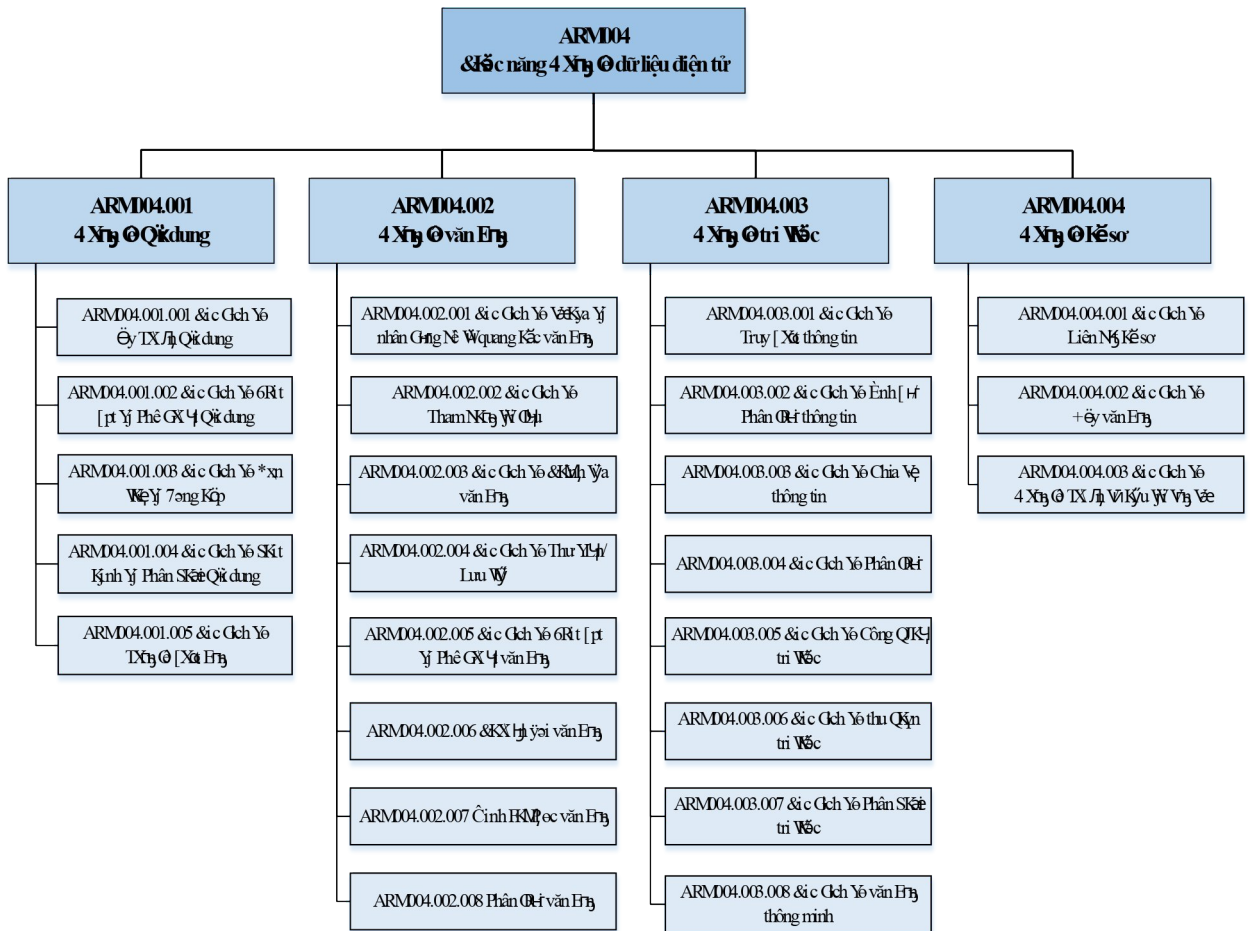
ARM04
&Kӭc năng 4XҧnlêdӳliӋu điӋn tӱ

ARM04.001
4XҧnlêQӝi dung

ARM04.001.001 &ác GӏchYө
ĈӏnhQJKƭa Qӝi dung

ARM04.001.002 &ác GӏchYө6RҥQ
thҧo Yà Phê GX\Ӌt Qӝi dung

ARM04.001.003 &ác GӏchYө*ҳn
WKҿYà 7әng Kӧp

ARM04.001.004 &ác GӏchYө6Kҩt
Kành Yà Phân SKӕi Qӝi dung

ARM04.001.005 &ác GӏchYө
TXҧnlê [Xҩt Eҧn

ARM04.002
4Xҧnlêvăn Eҧn

ARM04.002.001 &ác GӏchYөWLӃp Yà
nhân Gҥng NêWӯquang Kӑc văn Eҧn

ARM04.002.002 &ác GӏchYө
Tham NhҧoYăn Eҧn

ARM04.002.003 &ác GӏchYө&KӍnh Vӱa
văn Eҧn

ARM04.002.004 &ác GӏchYөThư YLӋn/
Lưu WUӳ

ARM04.002.005 &ác GӏchYө6RҥQ thҧo
Yà Phê GX\Ӌt văn Eҧn

ARM04.002.006 &KX\Ӈn ÿәi văn Eҧn

ARM04.002.007 Ĉính KèP Yӟi văn Eҧn

ARM04.002.008 Phân Ooҥi văn Eҧn

ARM04.003
4XҧnlêtriWKӭc

ARM04.003.001 &ác GӏchYө
Truy [Xҩt thông tin

ARM04.003.002 &ác GӏchYөĈánh [Ӄp
Phân Ooҥi thông tin

ARM04.003.003 &ác GӏchYөChia Vҿ
thông tin

ARM04.003.004 &ác GӏchYөPhân Ooҥi

ARM04.003.005 &ác GӏchYөCông QJKӋ
triWKӭc

ARM04.003.006 &ác GӏchYөthu QKұn
triWKӭc

ARM04.003.007 &ác GӏchYөPhân SKӕi
triWKӭc

ARM04.003.008 &ác GӏchYөvăn Eҧn
thông minh

ARM04.004
4XҧnlêKӗsơ

ARM04.004.001 &ác GӏchYө
Liên NӃt Kӗsơ

ARM04.004.002 &ác GӏchYө
+ӫy văn Eҧn

ARM04.004.003 &ác GӏchYө
4XҧnlêĈӏnh Gҥng Yà Vӕ Kӗsơ